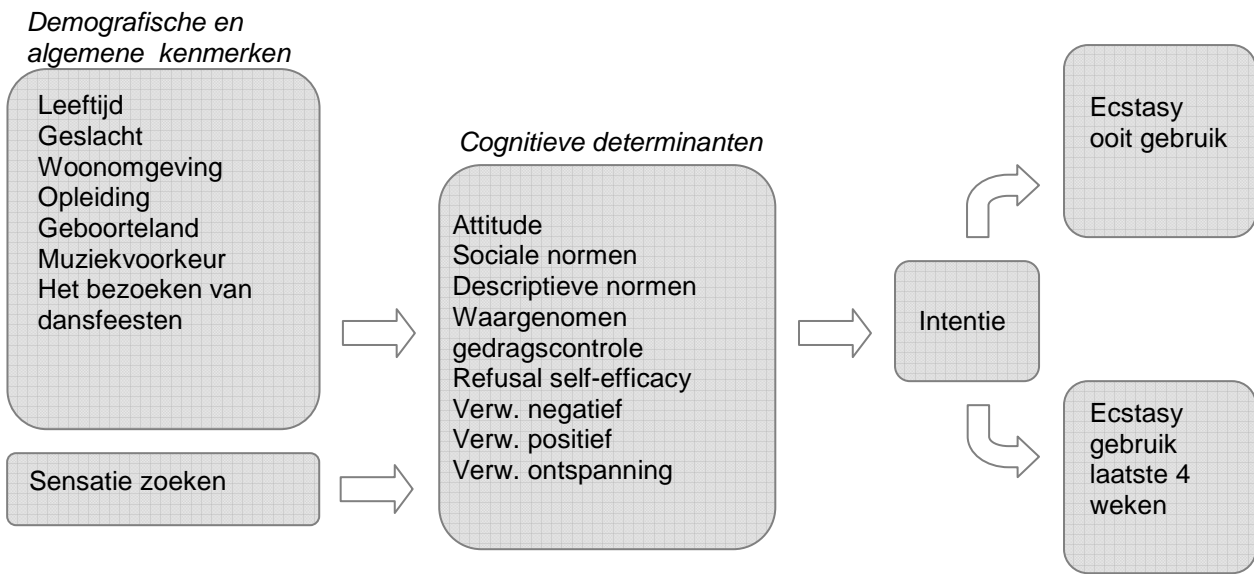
Demografische en algemene kenmerken

Leeftijd
Geslacht
Woonomgeving
Opleiding
Geboorteland
Muziekvoorkeur
Het bezoeken van dansfeesten

Sensatie zoeken

Cognitieve determinanten

Attitude
Sociale normen
Descriptieve normen
Waargenomen gedragscontrole
Refusal self-efficacy
Verw. negatief
Verw. positief
Verw. ontspanning

Intentie

Ecstasy ooit gebruik

Ecstasy gebruik laatste 4 weken